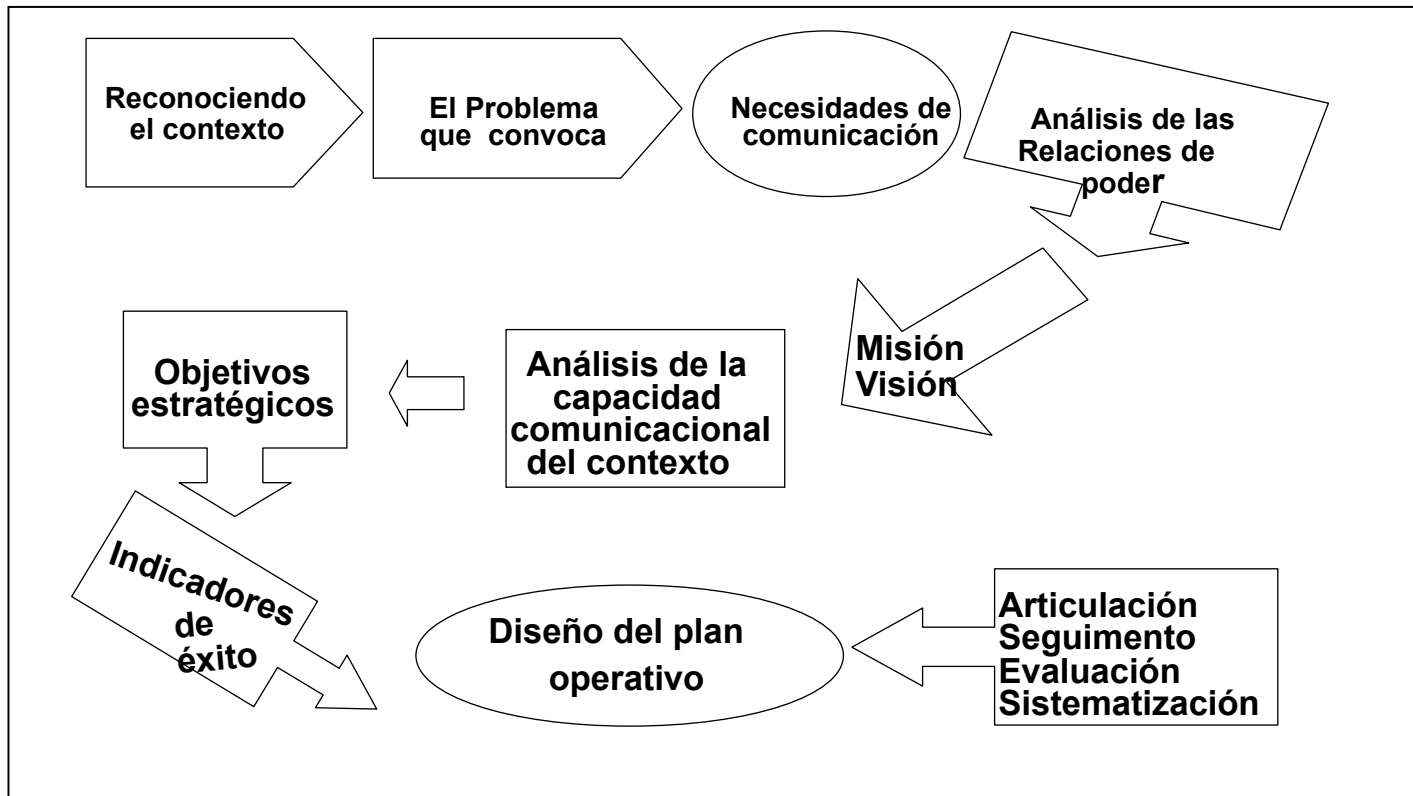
Reconociendo el contexto

El Problema que convoca

Necesidades de comunicación

Análisis de las Relaciones de poder

Misión Visión

Análisis de la capacidad comunicacional del contexto

Objetivos estratégicos

Indicadores de éxito

Diseño del plan operativo

Articulación
Seguimento
Evaluación
Sistematización